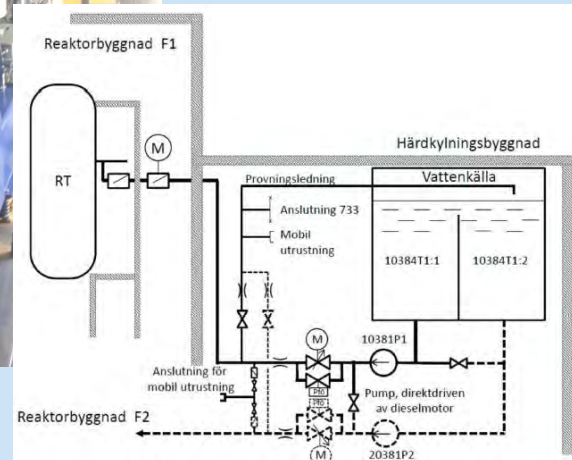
Reaktorbyggnad F1

RT

M

Härdkylningsbyggnad

Provningsledning

Vattenkälla

Anslutning 733

Mobil utrustning

10384T1:1

10384T1:2

M

10381P1

Anslutning för mobil utrustning

Pump, direktdriven av dieselmotor

Reaktorbyggnad F2

M

20381P2